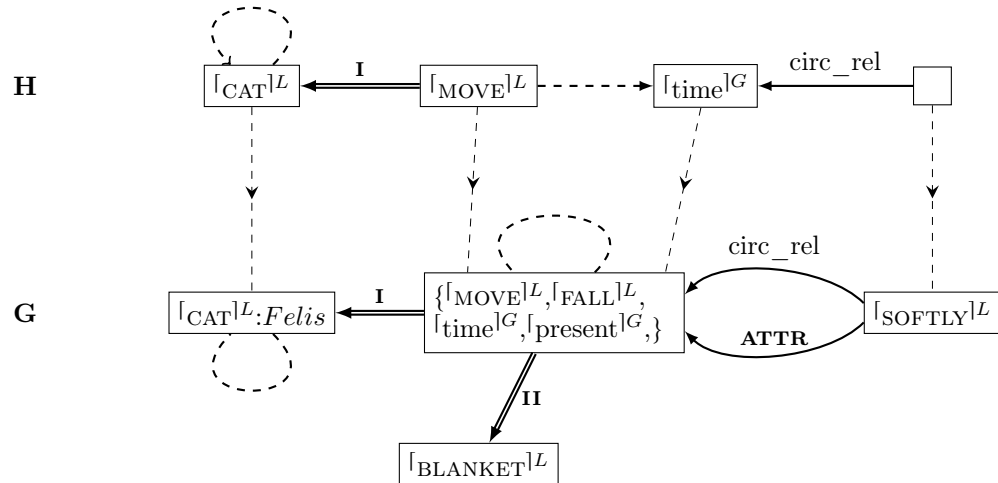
H

$\ulcorner \text{CAT} \urcorner^{L}$

I

$\ulcorner \text{MOVE} \urcorner^{L}$

$\ulcorner \text{time} \urcorner^{G}$

circ_rel

G

$\ulcorner \text{CAT} \urcorner^{L}$:$Felis$

I

$\{\ulcorner \text{MOVE} \urcorner^{L}, \ulcorner \text{FALL} \urcorner^{L}, \ulcorner \text{time} \urcorner^{G}, \ulcorner \text{present} \urcorner^{G},\}$

circ_rel

ATTR

$\ulcorner \text{SOFTLY} \urcorner^{L}$

II

$\ulcorner \text{BLANKET} \urcorner^{L}$